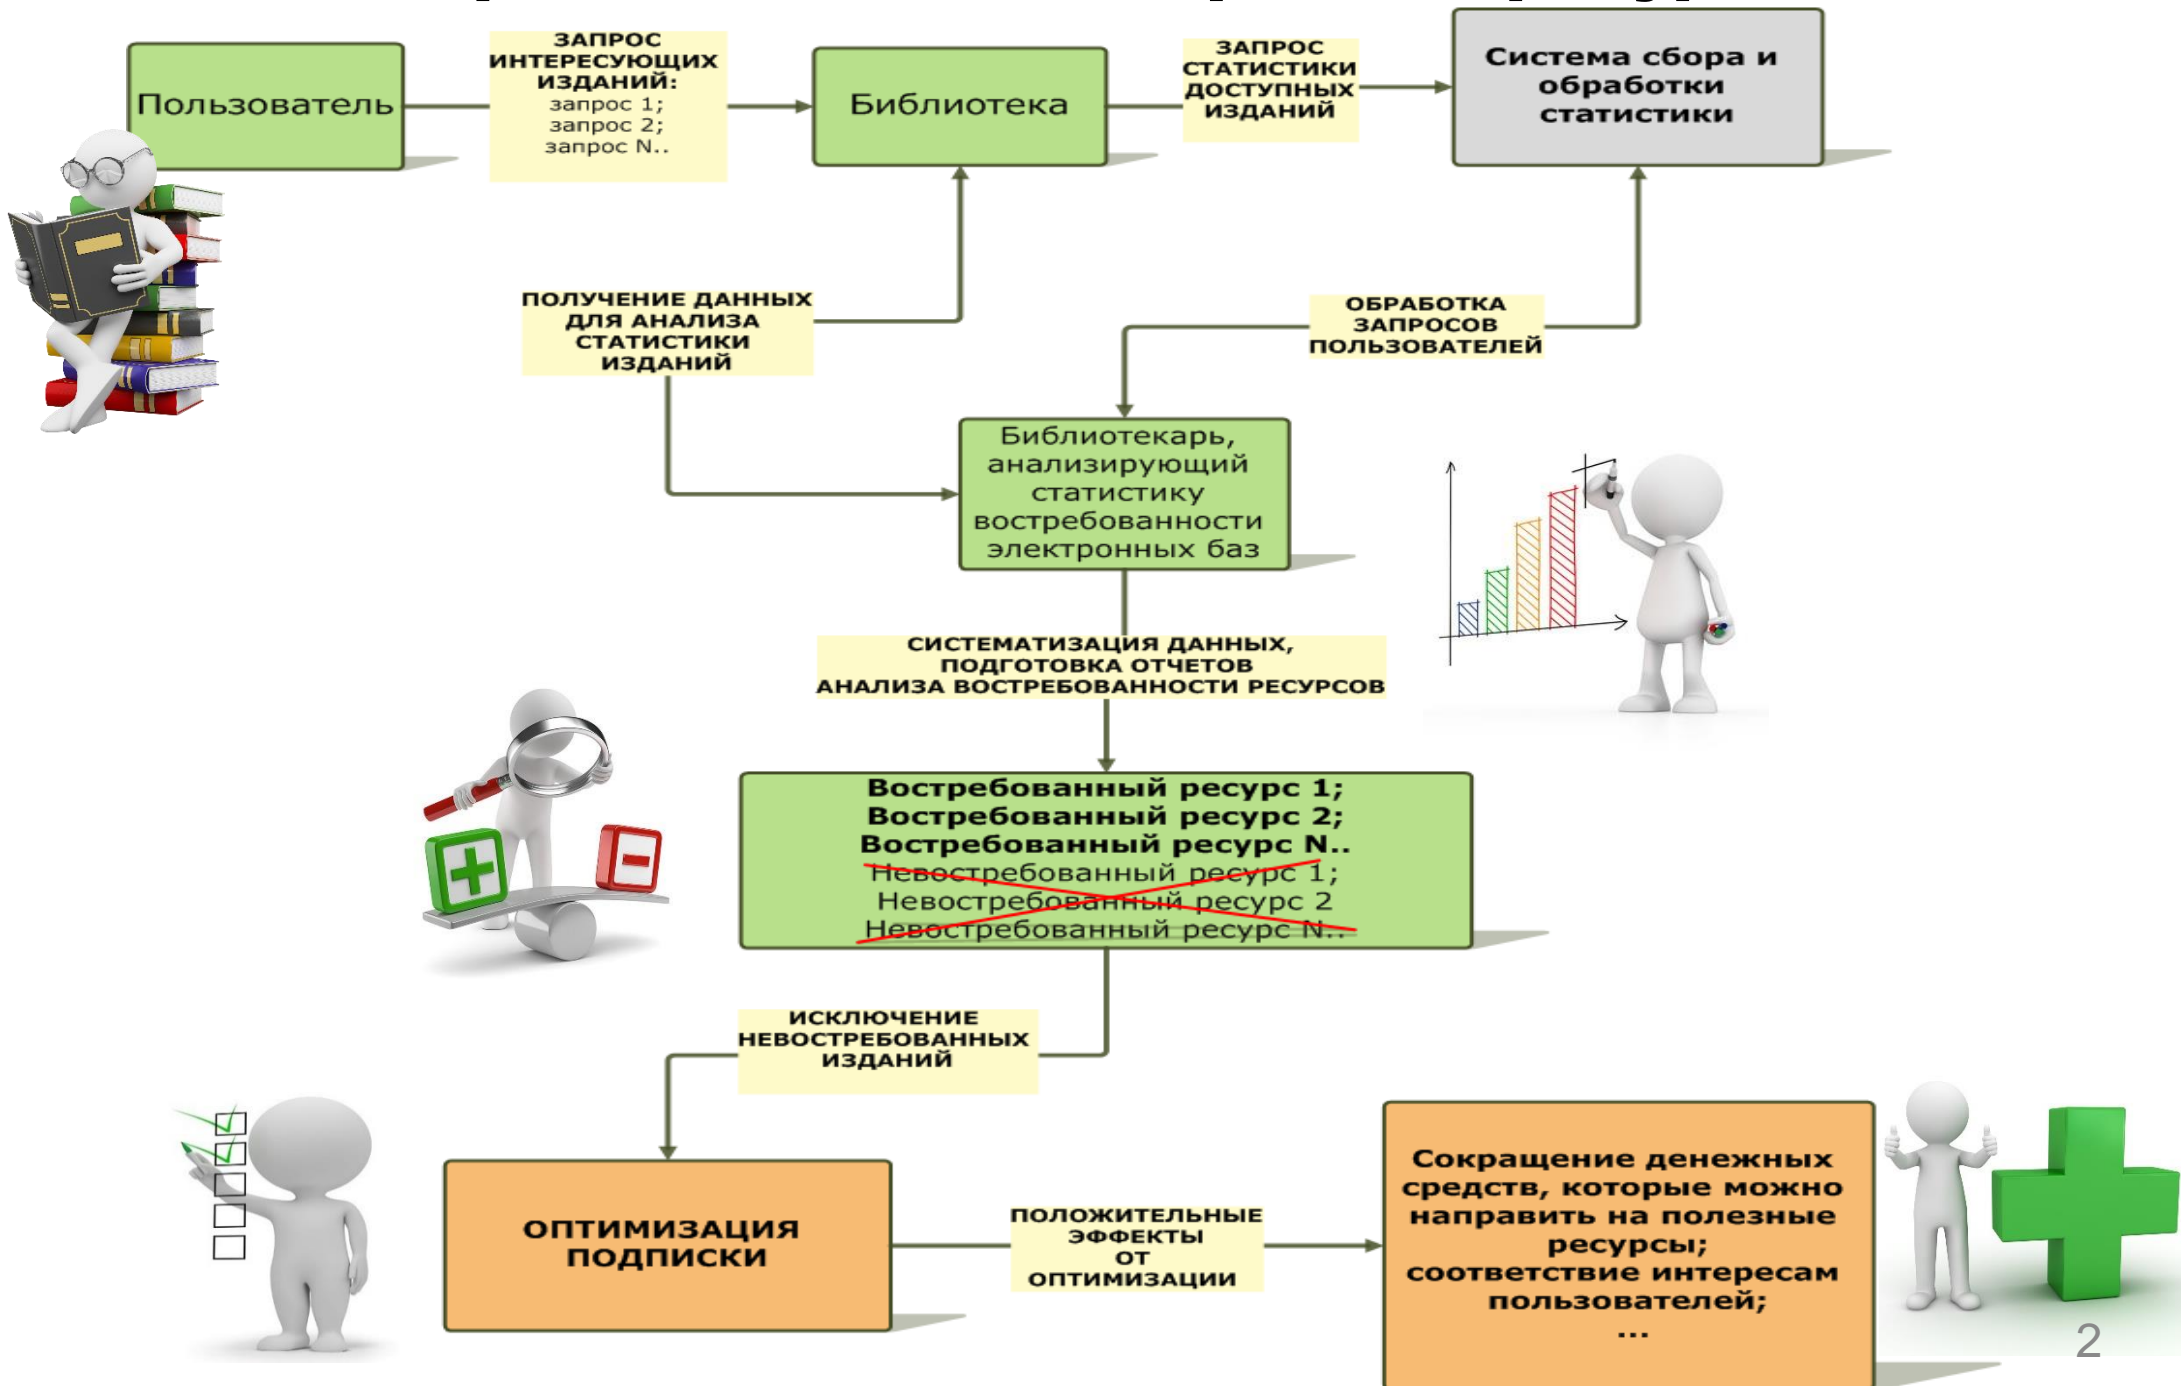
Пользователь

ЗАПРОС ИНТЕРЕСУЮЩИХ ИЗДАНИЙ:
запрос 1;
запрос 2;
запрос N..

Библиотека

ЗАПРОС СТАТИСТИКИ ДОСТУПНЫХ ИЗДАНИЙ

Система сбора и обработки статистики

ПОЛУЧЕНИЕ ДАННЫХ ДЛЯ АНАЛИЗА СТАТИСТИКИ ИЗДАНИЙ

ОБРАБОТКА ЗАПРОСОВ ПОЛЬЗОВАТЕЛЕЙ

Библиотекарь, анализирующий статистику востребованности электронных баз

СИСТЕМАТИЗАЦИЯ ДАННЫХ, ПОДГОТОВКА ОТЧЕТОВ АНАЛИЗА ВОСТРЕБОВАННОСТИ РЕСУРСОВ

Востребованный ресурс 1;
Востребованный ресурс 2;
Востребованный ресурс N..
Невостребованный ресурс 1;
Невостребованный ресурс 2
Невостребованный ресурс N..

ИСКЛЮЧЕНИЕ НЕВОСТРЕБОВАННЫХ ИЗДАНИЙ

ОПТИМИЗАЦИЯ ПОДПИСКИ

ПОЛОЖИТЕЛЬНЫЕ ЭФФЕКТЫ ОТ ОПТИМИЗАЦИИ

Сокращение денежных средств, которые можно направить на полезные ресурсы;
соответствие интересам пользователей;
...

2